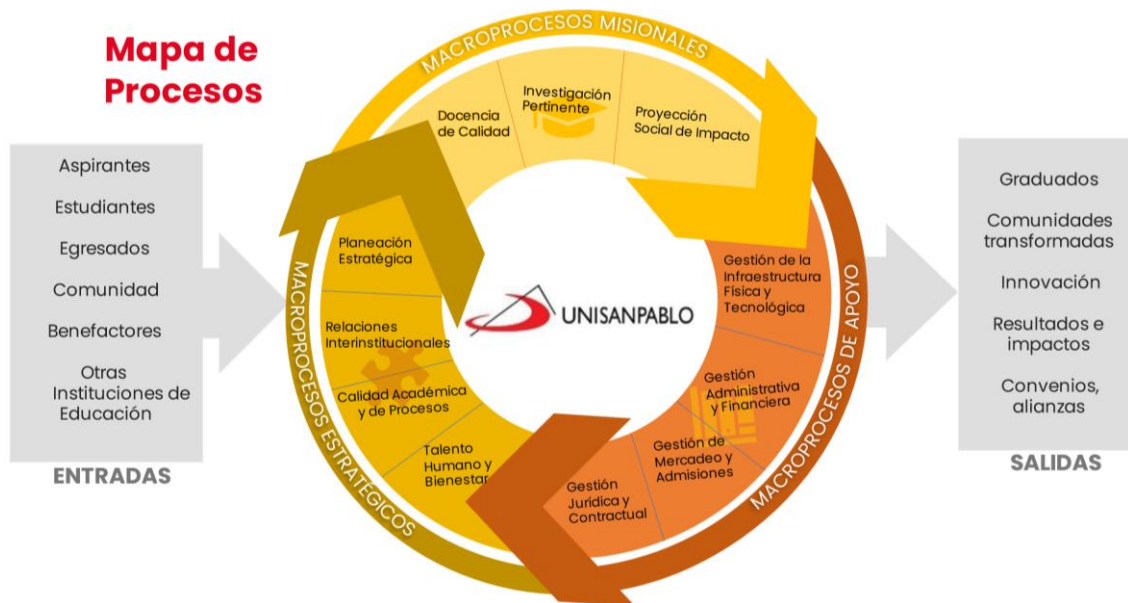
Mapa de Procesos

Aspirantes

Estudiantes

Egresados

Comunidad

Benefactores

Otras Instituciones de Educación

ENTRADAS

MACROPROCESOS MISIONALES

Docencia de Calidad

Investigación Pertinente

Proyección Social de Impacto

MACROPROCESOS ESTRATÉGICOS

Planeación Estratégica

Relaciones Interinstitucionales

Calidad Académica y de Procesos

Talento Humano y Bienestar

UNISANPABLO

MACROPROCESOS DE APOYO

Gestión de la Infraestructura Física y Tecnológica

Gestión Administrativa y Financiera

Gestión de Mercadeo y Admisiones

Gestión Jurídica y Contractual

Graduados

Comunidades transformadas

Innovación

Resultados e impactos

Convenios, alianzas

SALIDAS